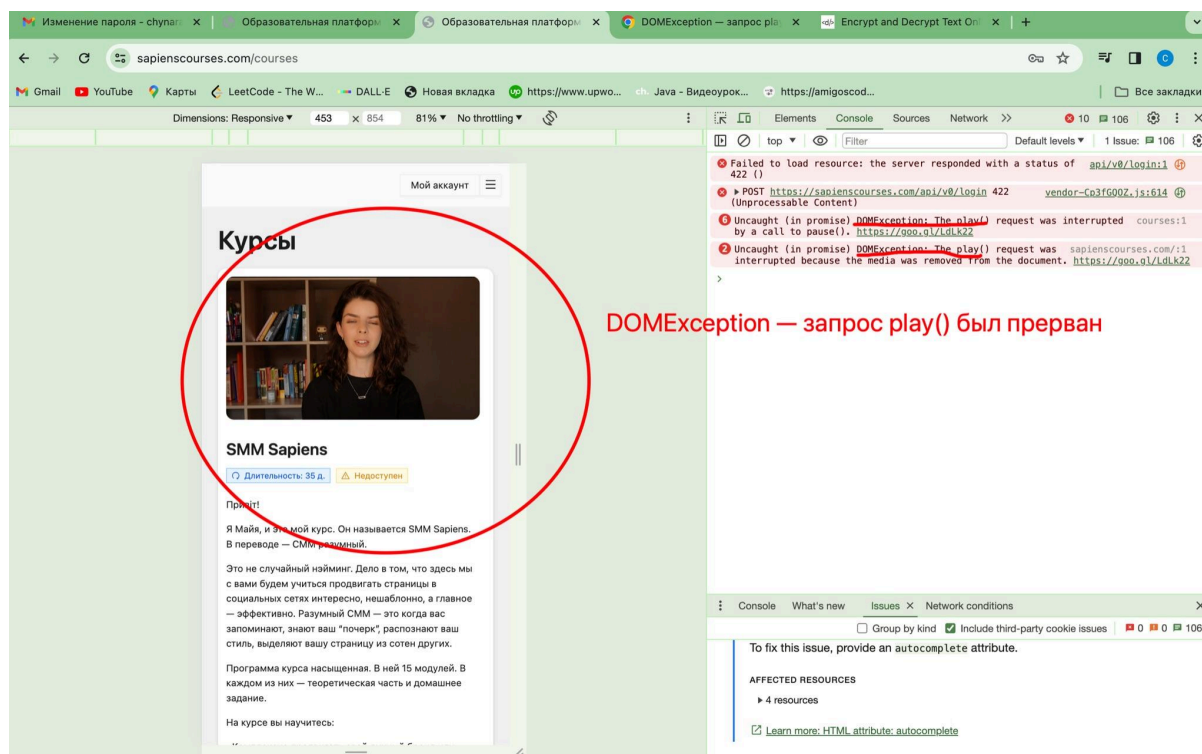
Изменение пароля - chynar ×
Образовательная платформа ×
Образовательная платформа ×
DOMException — запрос pla ×
Encrypt and Decrypt Text On ×
+

sapienscourses.com/courses

Gmail YouTube Карты LeetCode - The W... DALL·E Новая вкладка https://www.upwo... Java - Видеоурок... https://amigoscod... Все закладки

Dimensions: Responsive ▾ 453 × 854 81% ▾ No throttling ▾

Elements Console Sources Network >> 10 106

top ▾ Filter Default levels ▾ 1 Issue: 106

Failed to load resource: the server responded with a status of 422 () api/v0/login:1

▶ POST https://sapienscourses.com/api/v0/login 422 (Unprocessable Content) vendor-Cp3fGQOZ.js:614

6 Uncaught (in promise) DOMException: The play() request was interrupted by a call to pause(). https://goo.gl/LdLk22 courses:1

2 Uncaught (in promise) DOMException: The play() request was interrupted because the media was removed from the document. https://goo.gl/LdLk22 sapienscourses.com/:1

DOMException — запрос play() был прерван

Мой аккаунт

Курсы

SMM Sapiens

Длительность: 35 д. Недоступен

Привіт!

Я Майя, и это мой курс. Он называется SMM Sapiens. В переводе — СММ разумный.

Это не случайный нэйминг. Дело в том, что здесь мы с вами будем учиться продвигать страницы в социальных сетях интересно, нешаблонно, а главное — эффективно. Разумный СММ — это когда вас запоминают, знают ваш "почерк", распознают ваш стиль, выделяют вашу страницу из сотен других.

Программа курса насыщенная. В ней 15 модулей. В каждом из них — теоретическая часть и домашнее задание.

На курсе вы научитесь:

Console What's new Issues × Network conditions

Group by kind Include third-party cookie issues 0 0 106

To fix this issue, provide an autocomplete attribute.

AFFECTED RESOURCES

▶ 4 resources

Learn more: HTML attribute: autocomplete